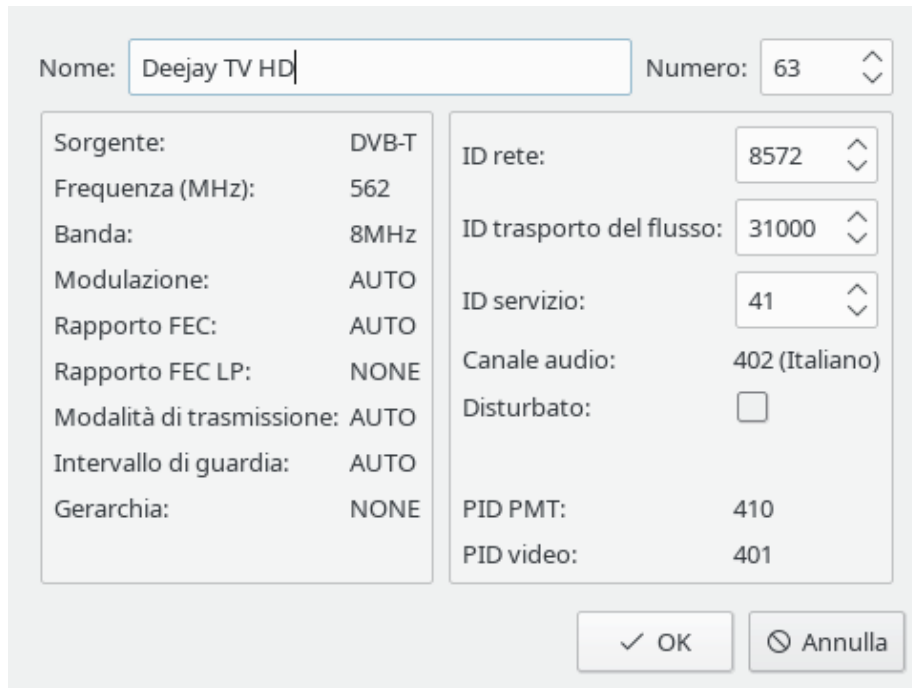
Nome: Deejay TV HD

Numero: 63

| | |
|---|---|
| Sorgente: | DVB-T |
| Frequenza (MHz): | 562 |
| Banda: | 8MHz |
| Modulazione: | AUTO |
| Rapporto FEC: | AUTO |
| Rapporto FEC LP: | NONE |
| Modalità di trasmissione: | AUTO |
| Intervallo di guardia: | AUTO |
| Gerarchia: | NONE |

| | |
|---|---|
| ID rete: | 8572 |
| ID trasporto del flusso: | 31000 |
| ID servizio: | 41 |
| Canale audio: | 402 (Italiano) |
| Disturbato: | |
| PID PMT: | 410 |
| PID video: | 401 |

OK

Annulla